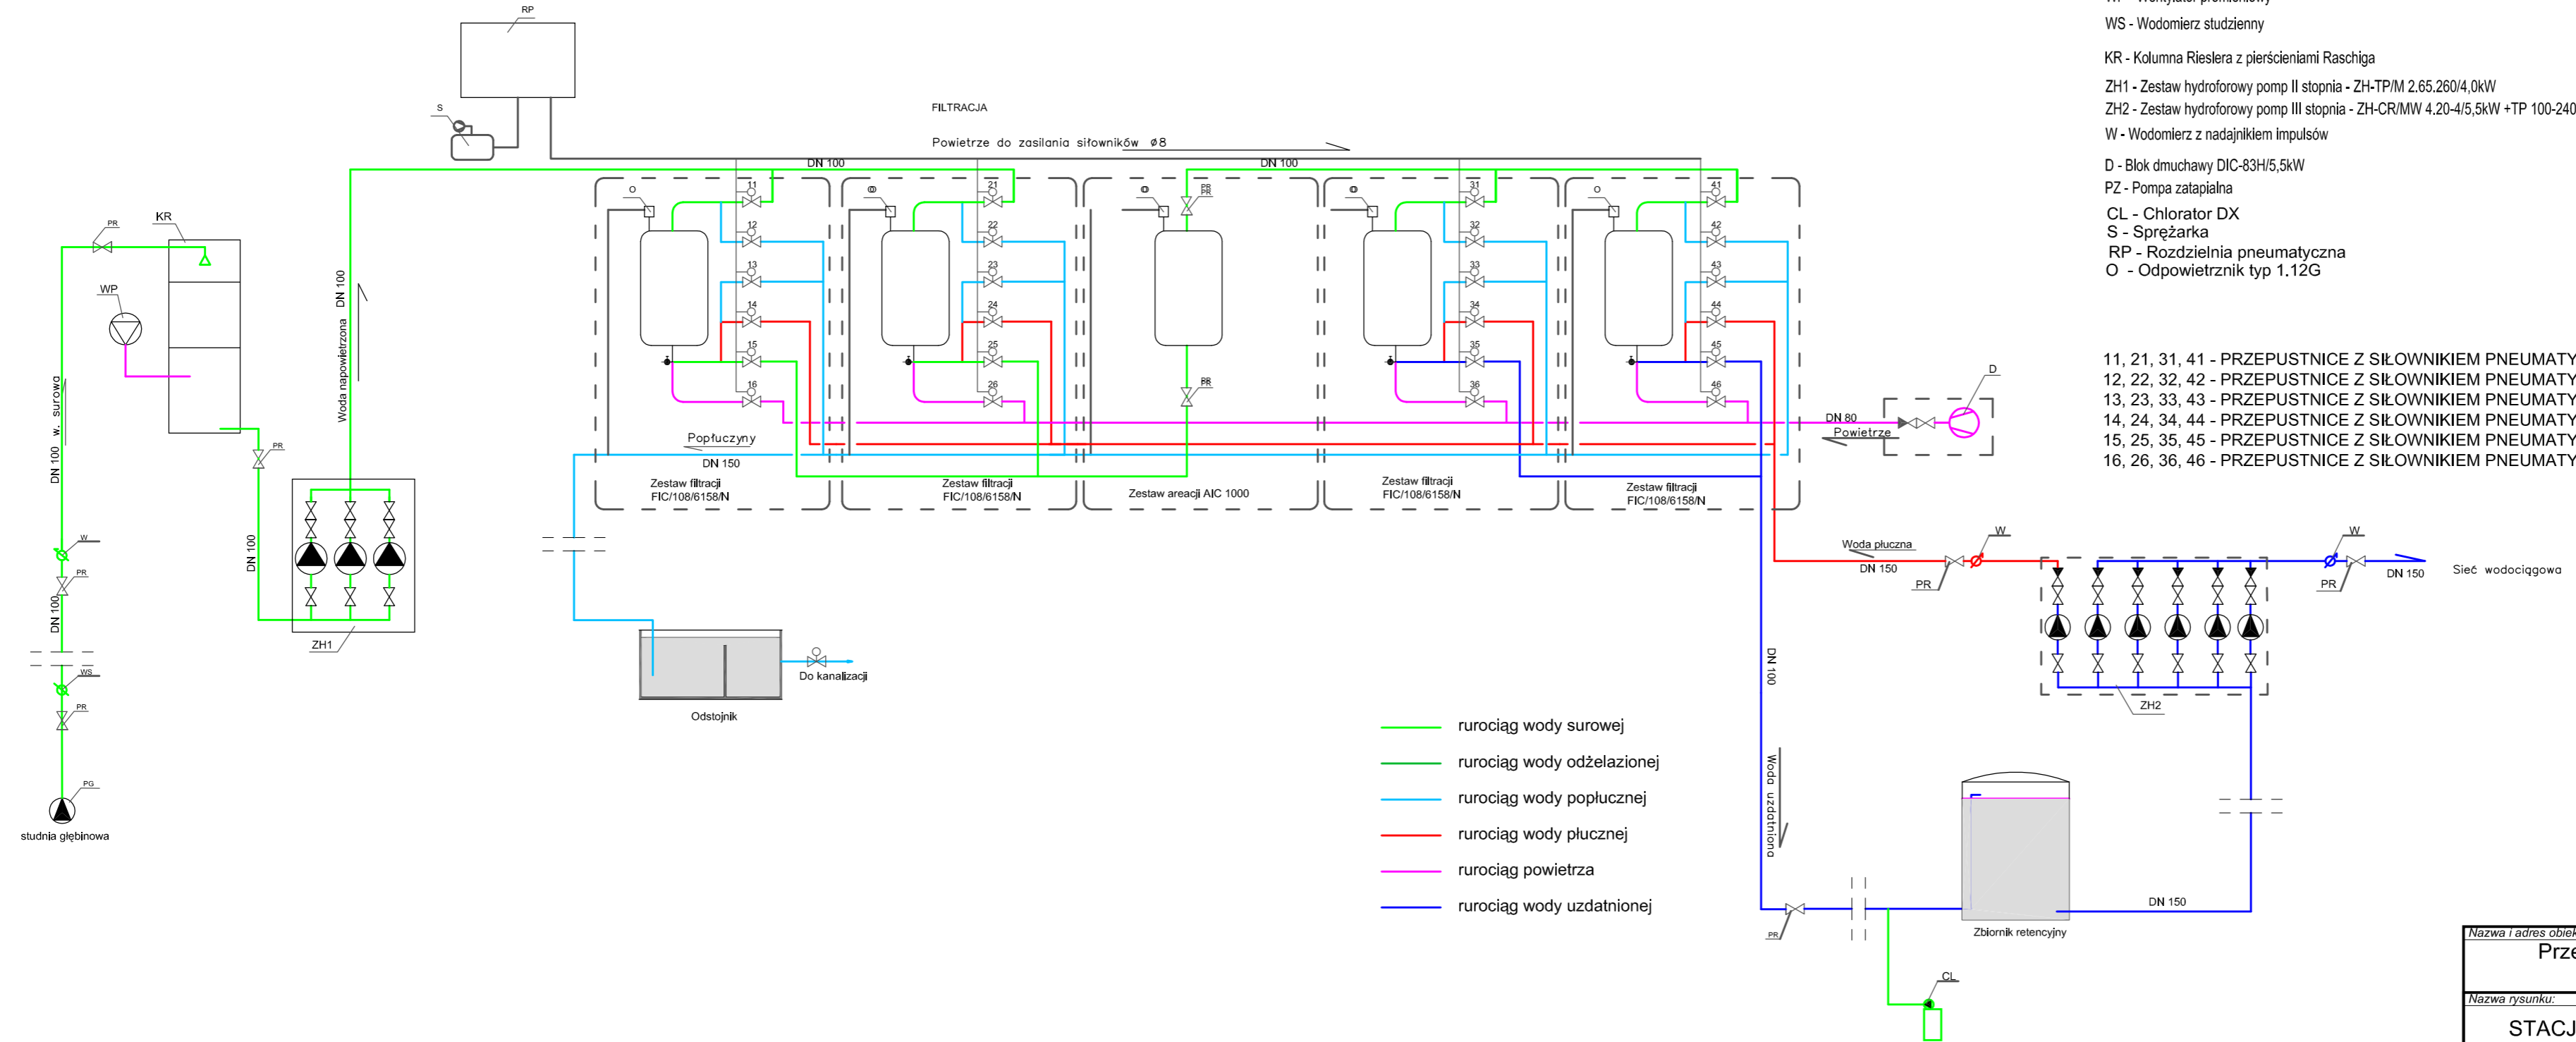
WS - Wodomierz studzienny

KR - Kolumna Rieslera z pierścieniami Raschiga

ZH1 - Zestaw hydroforowy pomp II stopnia - ZH-TP/M 2.65.260/4,0kW
ZH2 - Zestaw hydroforowy pomp III stopnia - ZH-CR/MW 4.20-4/5,5kW +TP 100-240
W - Wodomierz z nadajnikiem impulsów

D - Blok dmuchawy DIC-83H/5,5kW
PZ - Pompa zatapialna
CL - Chlorator DX
S - Sprężarka
RP - Rozdzielnia pneumatyczna
O - Odpowietrznik typ 1.12G

11, 21, 31, 41 - PRZEPUSTNICE Z SIŁOWNIKIEM PNEUMATY
12, 22, 32, 42 - PRZEPUSTNICE Z SIŁOWNIKIEM PNEUMATY
13, 23, 33, 43 - PRZEPUSTNICE Z SIŁOWNIKIEM PNEUMATY
14, 24, 34, 44 - PRZEPUSTNICE Z SIŁOWNIKIEM PNEUMATY
15, 25, 35, 45 - PRZEPUSTNICE Z SIŁOWNIKIEM PNEUMATY
16, 26, 36, 46 - PRZEPUSTNICE Z SIŁOWNIKIEM PNEUMATY

RP
S
FILTRACJA
Powietrze do zasilania siłowników ø8
DN 100
DN 100
PR
KR
WP
DN 100 w. surowa
Woda napowietrzona DN 100
DN 100
PR
W
PR
DN 100
WS
PR
PG
studnia głębinowa
ZH1
O
11
12
13
14
15
16
O
21
22
23
24
25
26
O
PR
PR
O
31
32
33
34
35
36
O
41
42
43
44
45
46
Popłuczyny
DN 150
Zestaw filtracji FIC/108/6158/N
Zestaw filtracji FIC/108/6158/N
Zestaw areacji AIC 1000
Zestaw filtracji FIC/108/6158/N
Zestaw filtracji FIC/108/6158/N
DN 80
Powietrze
D
Odstojnik
Do kanalizacji
Woda płuczna
DN 150
PR
W
W
PR
DN 150
Sieć wodociągowa
ZH2
DN 100
Woda uzdatniona
rurociąg wody surowej
rurociąg wody odżelazionej
rurociąg wody popłucznej
rurociąg wody płucznej
rurociąg powietrza
rurociąg wody uzdatnionej
PR
Zbiornik retencyjny
DN 150
CL
Nazwa i adres obiek
Prze
Nazwa rysunku:
STACJ